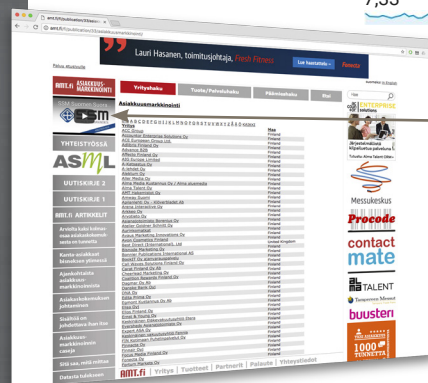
7,55

amt.fi/yksiloihin/liiketoi

amt.fi/yksiloihin/liiketoiminta/asiakkuusmarkkinointi

Lauri Hasanen, toimitusjohtaja, Fresh Fitness

Lue haastattelu »

Palaa etusivulle

AMT.fi ASIAKKUUS-MARKKINOINTI

Yrityshaku

Tuote/Palveluhaku

Päämieshaku

Etsi

Asiakkuusmarkkinointi

A B C D E F G H I J K L M N O P Q R S T U V W X Y Z Å Ä Ö KAIKKI

Yritys

Maa

ACE Group

Finland

Accenture Enterprise Solutions Oy

Finland

ACE European Group Ltd.

Finland

Advance B2B

Finland

YHTEISTYÖSSÄ

ASML

UUTISKIRJE 2

UUTISKIRJE 1

AMT.fi ARTIKKELIT

Arvioita kuluttajien esitetystä dataa

Kerro asiakasta liittyvistä palveluista

Ajankohtaista asiakkuus-markkinoinnista

Asiakaskokemuksen johtaminen

Sisältöä on johdettava ilman kiva

Asiakkaan markkinoinnin osaajia

Siltä sen, mitä mittaa

Dataria tutkimusta

Finland

ENTERPRISE

Järjestelmällinen liiketoiminta

Messukeskus

Procode

contact mate

TALENT

Tampereen Messut

buusteri

1000 TUNNETTUA

AMT.fi | Yritys | Tuotteet | Partnerit | Palaute | Yhteystiedot